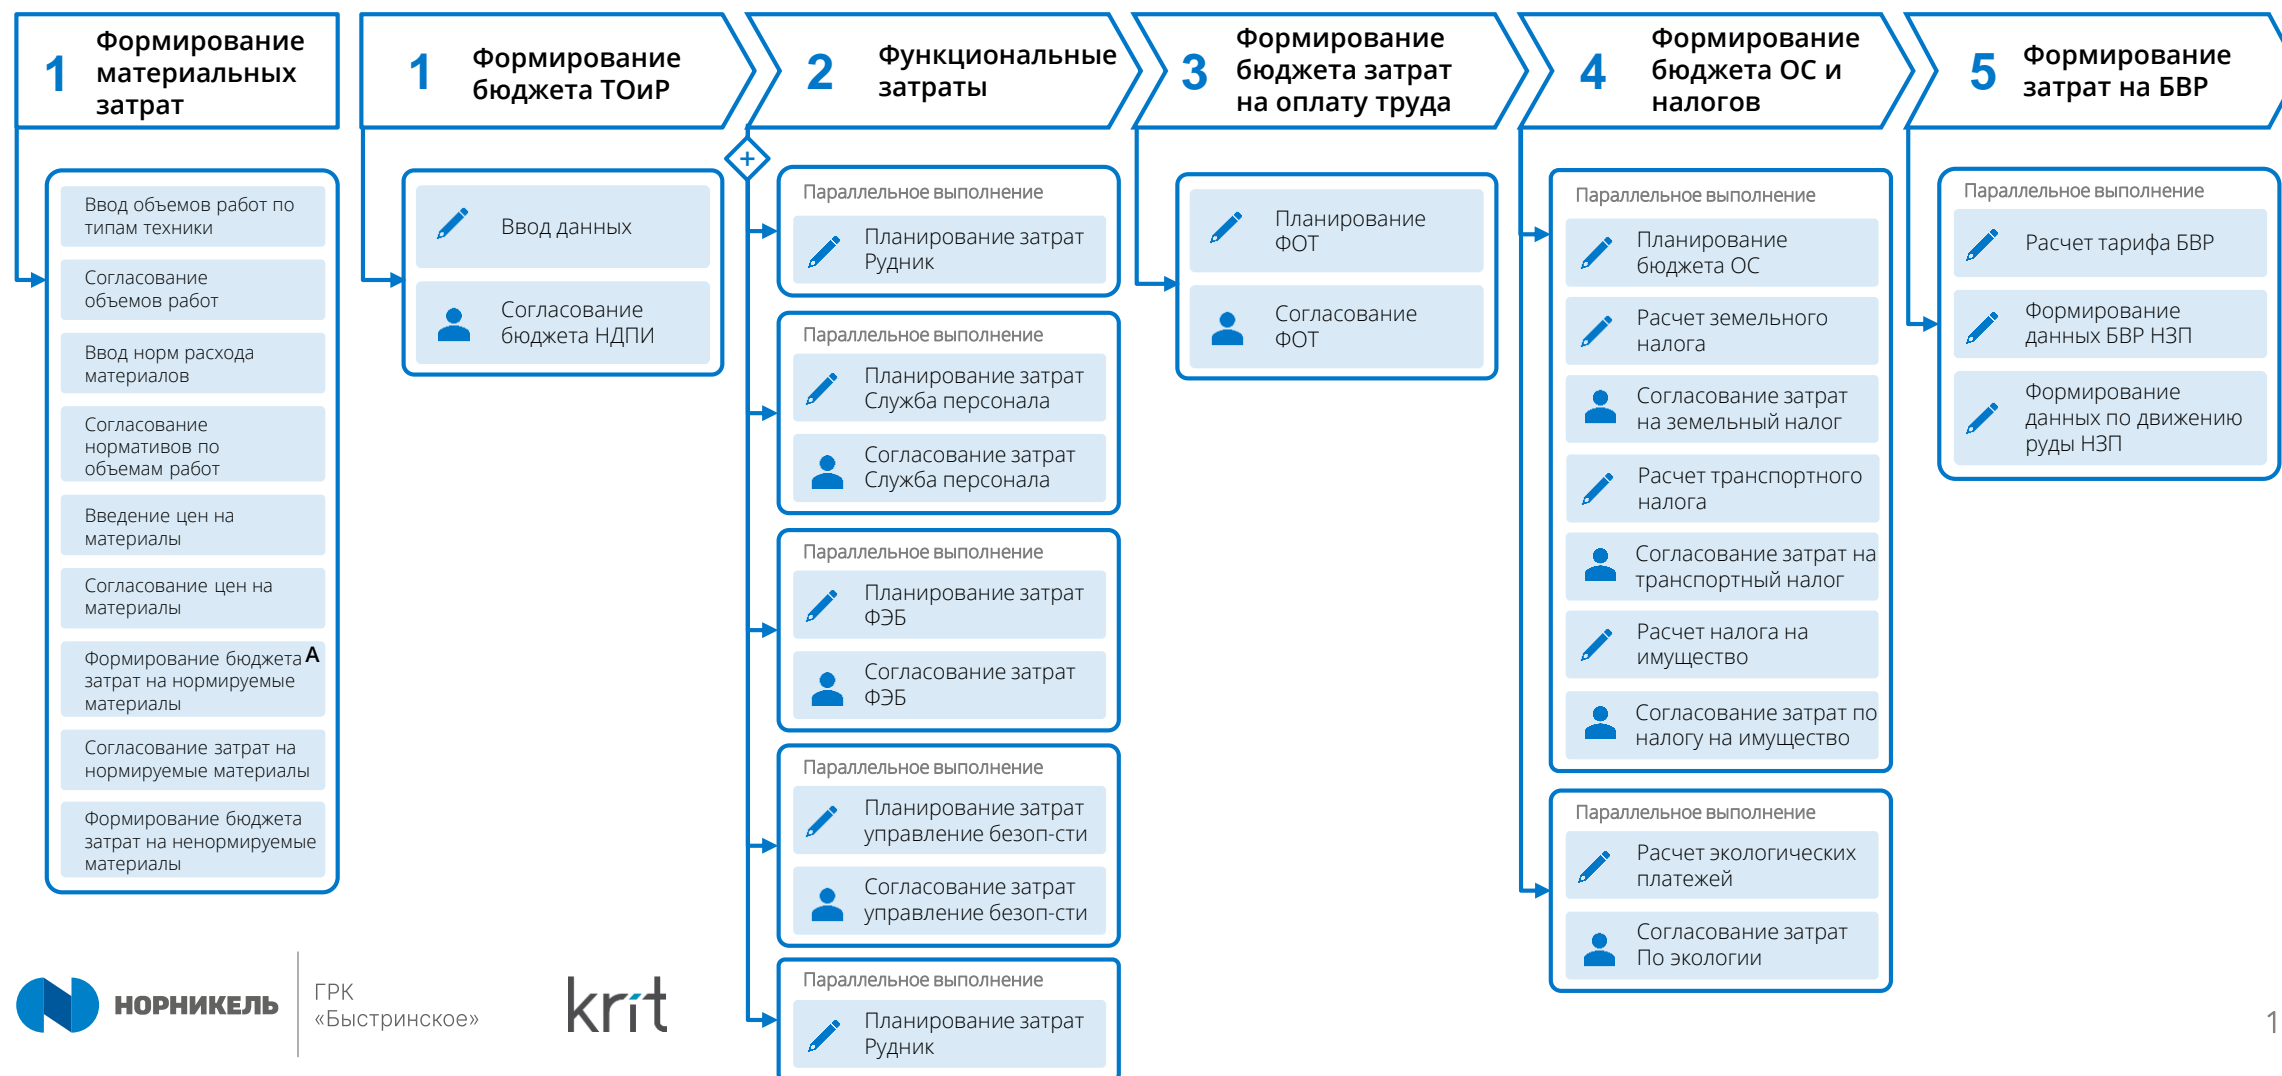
1 Формирование материальных затрат

1 Формирование бюджета ТОиР

2 Функциональные затраты

3 Формирование бюджета затрат на оплату труда

4 Формирование бюджета ОС и налогов

5 Формирование затрат на БВР

Ввод объемов работ по типам техники

Согласование объемов работ

Ввод норм расхода материалов

Согласование нормативов по объемам работ

Введение цен на материалы

Согласование цен на материалы

Формирование бюджета затрат на нормируемые материалы A

Согласование затрат на нормируемые материалы

Формирование бюджета затрат на ненормируемые материалы

Ввод данных

Согласование бюджета НДПИ

Параллельное выполнение
Планирование затрат Рудник

Параллельное выполнение
Планирование затрат Служба персонала
Согласование затрат Служба персонала

Параллельное выполнение
Планирование затрат ФЭБ
Согласование затрат ФЭБ

Параллельное выполнение
Планирование затрат управление безоп-сти
Согласование затрат управление безоп-сти

Параллельное выполнение
Планирование затрат Рудник

Планирование ФОТ

Согласование ФОТ

Параллельное выполнение
Планирование бюджета ОС
Расчет земельного налога
Согласование затрат на земельный налог
Расчет транспортного налога
Согласование затрат на транспортный налог
Расчет налога на имущество
Согласование затрат по налогу на имущество

Параллельное выполнение
Расчет экологических платежей
Согласование затрат По экологии

Параллельное выполнение
Расчет тарифа БВР
Формирование данных БВР НЗП
Формирование данных по движению руды НЗП

НОРНИКЕЛЬ

ГРК «Быстринское»

krit

1